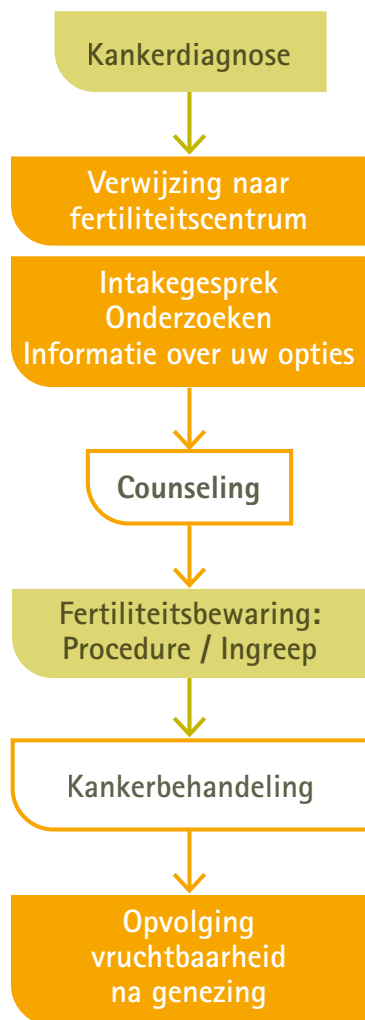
Kankerdiagnose

Verwijzing naar fertiliteitscentrum

Intakegesprek
Onderzoeken
Informatie over uw opties

Counseling

Fertiliteitsbewaring:
Procedure / Ingreep

Kankerbehandeling

Opvolging vruchtbaarheid na genezing